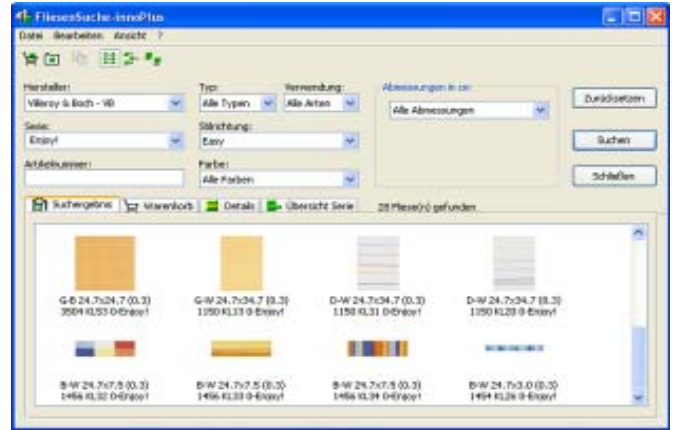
FliesenSuche-innoPlus

Datei Bearbeiten Ansicht ?

Hersteller:
Villeroy & Boch - VB

Typ:
Alle Typen

Verwendung:
Alle Arten

Abmessungen in cm:
Alle Abmessungen

Zurücksetzen

Serie:
Enjoy!

Stärichtung:
Easy

Suchen

Artikelnummer:

Farbe:
Alle Farben

Schließen

Suchergebnis | Warenkorb | Details | Übersicht Serie

28 Fliese(n) gefunden

G-B 24.7x24.7 (0.3)
3504 KL53 0-Enjoy!

G-W 24.7x34.7 (0.3)
1150 KL13 0-Enjoy!

D-W 24.7x34.7 (0.3)
1150 KL31 0-Enjoy!

D-W 24.7x34.7 (0.3)
1150 KL20 0-Enjoy!

B-W 24.7x7.5 (0.3)
1456 KL32 0-Enjoy!

B-W 24.7x7.5 (0.3)
1456 KL33 0-Enjoy!

B-W 24.7x7.5 (0.3)
1456 KL34 0-Enjoy!

B-W 24.7x3.0 (0.3)
1494 KL26 0-Enjoy!